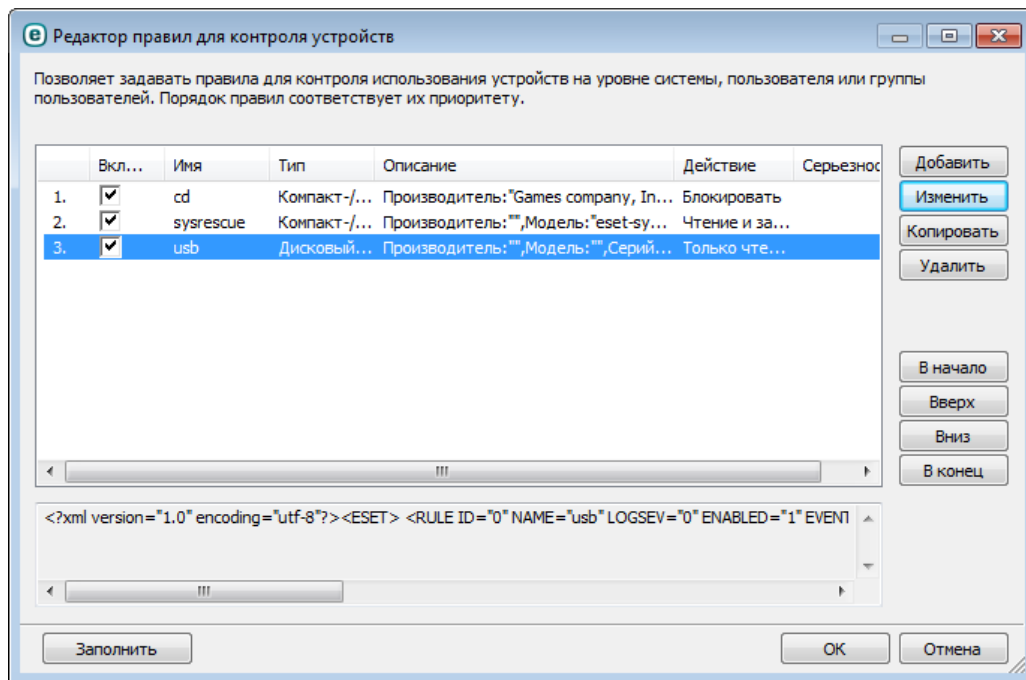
Редактор правил для контроля устройств

Позволяет задавать правила для контроля использования устройств на уровне системы, пользователя или группы пользователей. Порядок правил соответствует их приоритету.

| | Вкл... | Имя | Тип | Описание | Действие | Серьезнос |
|---|---|---|---|---|---|---|
| 1. | ✔ | cd | Компакт-/... | Производитель:"Games company, In... | Блокировать | |
| 2. | ✔ | sysrescue | Компакт-/... | Производитель:"",Модель:"eset-sy... | Чтение и за... | |
| 3. | ✔ | usb | Дисковый... | Производитель:"",Модель:"",Серий... | Только чте... | |

Добавить
Изменить
Копировать
Удалить
В начало
Вверх
Вниз
В конец

<?xml version="1.0" encoding="utf-8"?><ESET> <RULE ID="0" NAME="usb" LOGSEV="0" ENABLED="1" EVENT

Заполнить
OK
Отмена